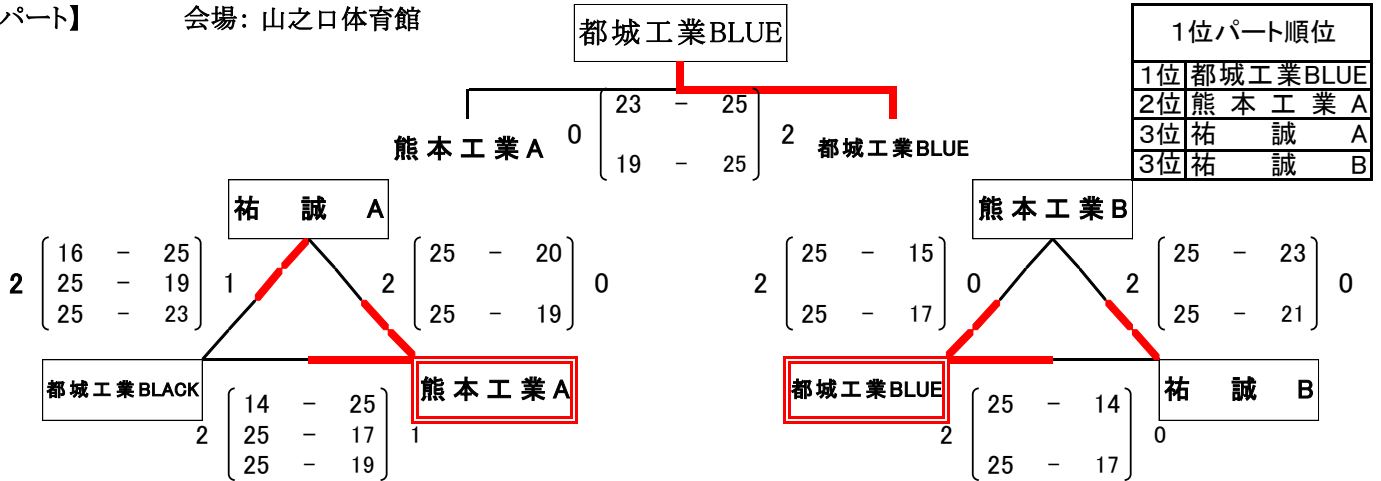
パート】 会場：山之口体育館

都城工業BLUE

| 1位パート順位 | |
|---|---|
| 1位 | 都城工業BLUE |
| 2位 | 熊本工業A |
| 3位 | 祐誠A |
| 3位 | 祐誠B |

熊本工業A 0
23 − 25
19 − 25
2 都城工業BLUE

祐誠A

2
16 − 25
25 − 19
25 − 23
1

2
25 − 20
25 − 19
0

都城工業BLACK

熊本工業A

2
14 − 25
25 − 17
25 − 19
1

熊本工業B

2
25 − 15
25 − 17
0

2
25 − 23
25 − 21
0

都城工業BLUE

祐誠B

2
25 − 14
25 − 17
0